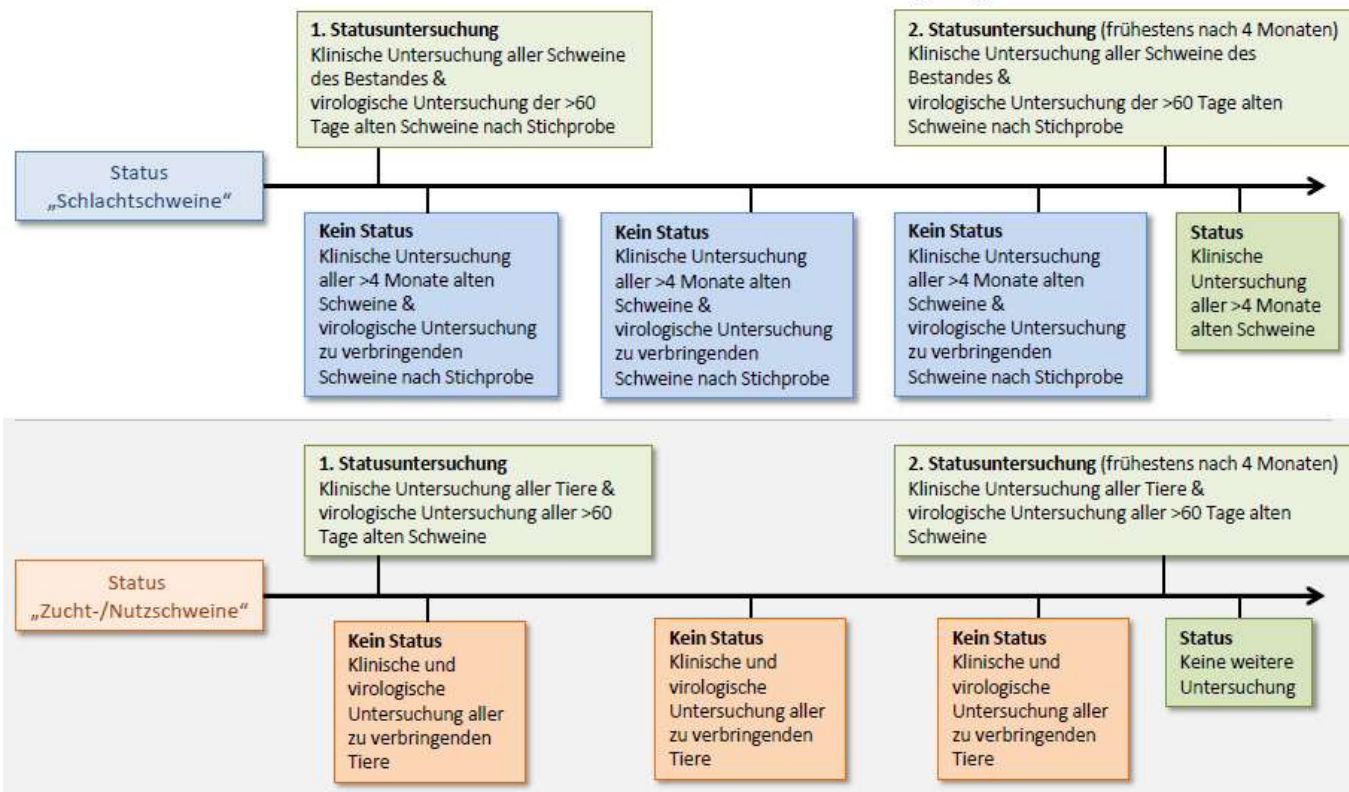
1. Statusuntersuchung
Klinische Untersuchung aller Schweine des Bestandes &
virologische Untersuchung der >60 Tage alten Schweine nach Stichprobe

2. Statusuntersuchung (frühestens nach 4 Monaten)
Klinische Untersuchung aller Schweine des Bestandes &
virologische Untersuchung der >60 Tage alten Schweine nach Stichprobe

Status
„Schlachtschweine"

Kein Status
Klinische Untersuchung aller >4 Monate alten Schweine &
virologische Untersuchung zu verbringenden Schweine nach Stichprobe

Kein Status
Klinische Untersuchung aller >4 Monate alten Schweine &
virologische Untersuchung zu verbringenden Schweine nach Stichprobe

Kein Status
Klinische Untersuchung aller >4 Monate alten Schweine &
virologische Untersuchung zu verbringenden Schweine nach Stichprobe

Status
Klinische Untersuchung aller >4 Monate alten Schweine

1. Statusuntersuchung
Klinische Untersuchung aller Tiere &
virologische Untersuchung aller >60 Tage alten Schweine

2. Statusuntersuchung (frühestens nach 4 Monaten)
Klinische Untersuchung aller Tiere &
virologische Untersuchung aller >60 Tage alten Schweine

Status
„Zucht-/Nutzschweine"

Kein Status
Klinische und virologische Untersuchung aller zu verbringenden Tiere

Kein Status
Klinische und virologische Untersuchung aller zu verbringenden Tiere

Kein Status
Klinische und virologische Untersuchung aller zu verbringenden Tiere

Status
Keine weitere Untersuchung